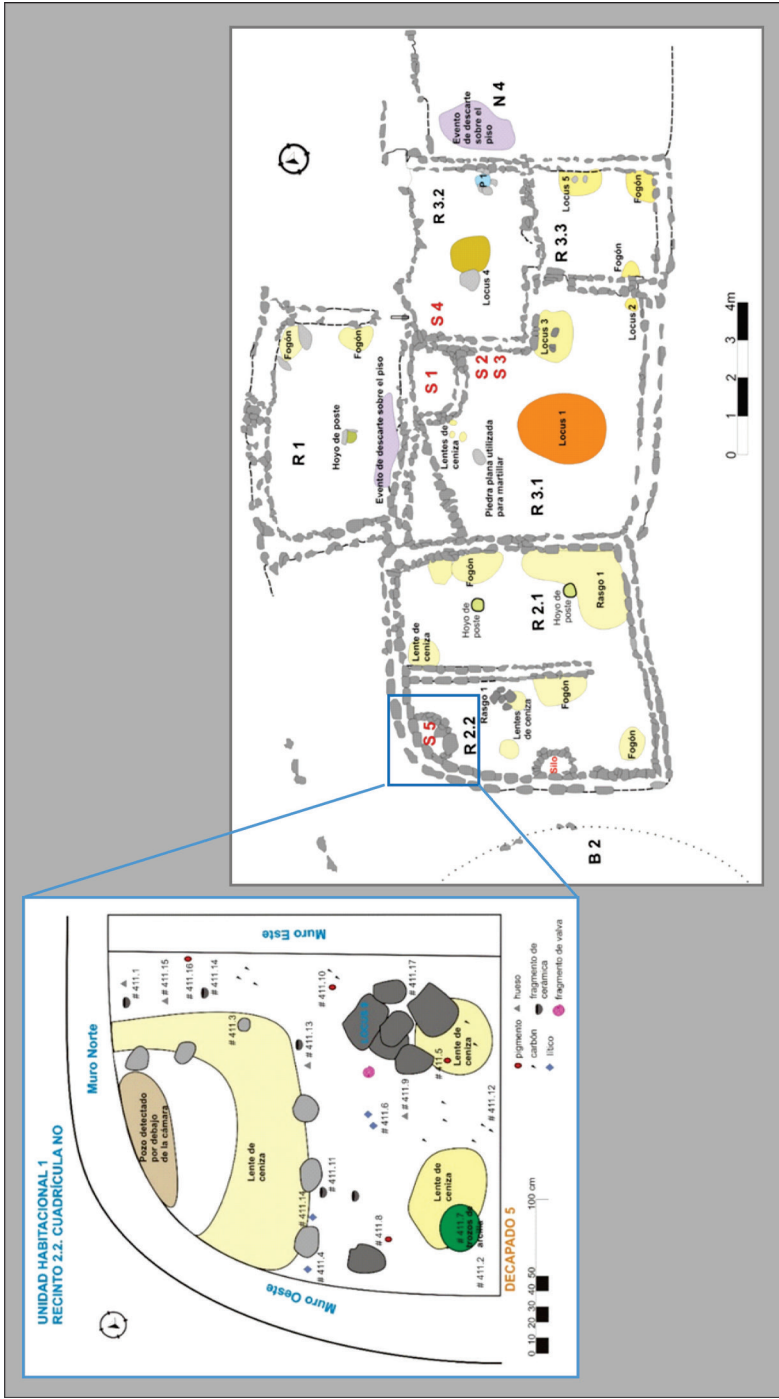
UNIDAD HABITACIONAL 1
RECINTO 2.2. CUADRÍCULA NO

Muro Norte
Muro Este
Muro Oeste

Pozo detectado por debajo de la cámara

Lente de ceniza

Lente de ceniza

Lente de ceniza

# 411.1
# 411.15
# 411.16
# 411.14
# 411.3
# 411.13
# 411.10
# 411.17
# 411.5
# 411.9
# 411.6
# 411.12
# 411.11
# 411.14
# 411.4
# 411.8
# 411.7 trozos de arcilla
# 411.2

pigmento
carbón
lítico
hueso
fragmento de cerámica
fragmento de valva

DECAPADO 5

0 10 20 30 40 50 100 cm

R 1
Fogón
Fogón
Hoyo de poste
Evento de descarte sobre el piso
S 1
S 2
S 3
S 4
Lentes de ceniza
Piedra plana utilizada para martillar
Locus 1
Locus 3
Locus 4
Locus 2
Locus 5
R 3.1
R 3.2
R 3.3
P 1
Fogón
Fogón
Evento de descarte sobre el piso
N 4
R 2.1
Fogón
Hoyo de poste
Hoyo de poste
Rasgo 1
Lente de ceniza
R 2.2
S 5
Rasgo 1
Lentes de ceniza
Fogón
Fogón
Silo
B 2

0 1 2 3 4m